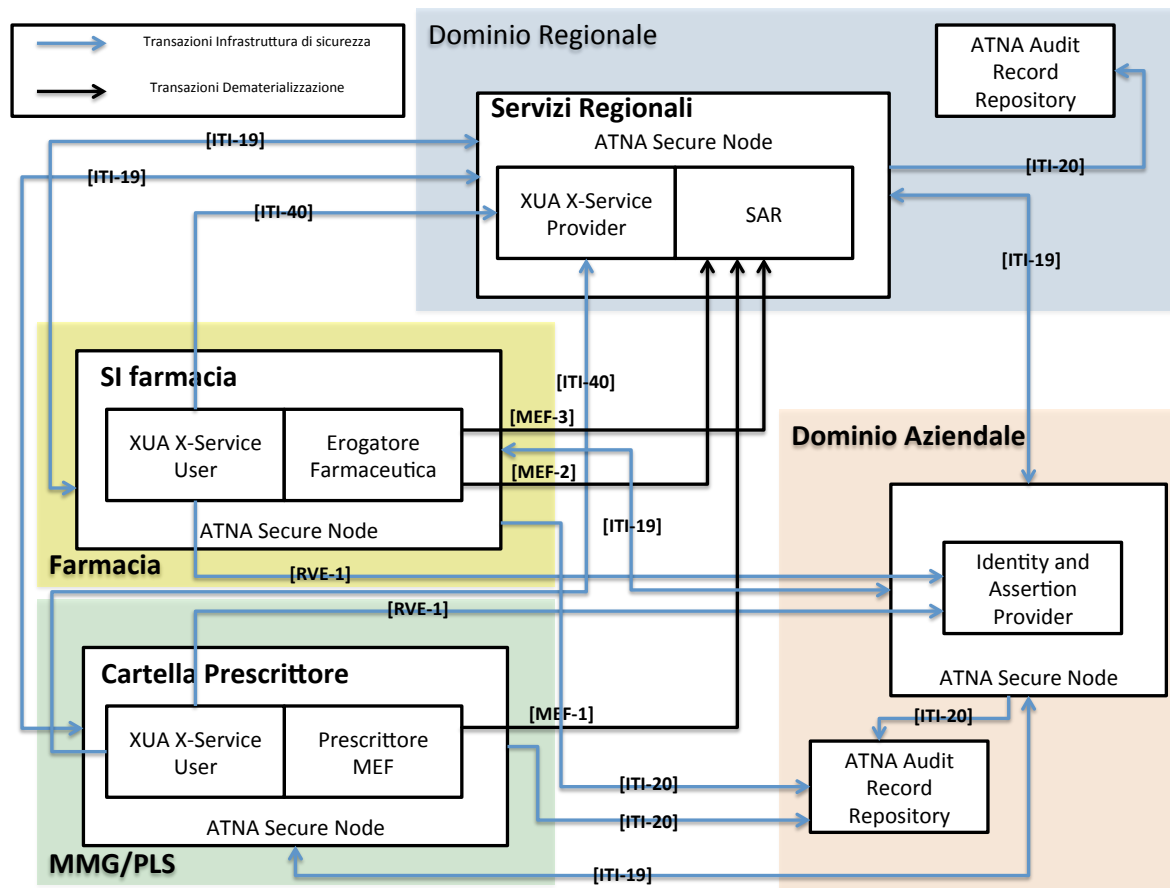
Transazioni Infrastruttura di sicurezza

Transazioni Dematerializzazione

Dominio Regionale

ATNA Audit Record Repository

Servizi Regionali

ATNA Secure Node

XUA X-Service Provider

SAR

[ITI-19]

[ITI-19]

[ITI-40]

[ITI-20]

[ITI-19]

SI farmacia

XUA X-Service User

Erogatore Farmaceutica

ATNA Secure Node

Farmacia

[ITI-40]

[MEF-3]

[MEF-2]

[ITI-19]

Dominio Aziendale

Identity and Assertion Provider

ATNA Secure Node

[RVE-1]

[RVE-1]

Cartella Prescrittore

XUA X-Service User

Prescrittore MEF

ATNA Secure Node

MMG/PLS

[MEF-1]

[ITI-20]

[ITI-20]

[ITI-20]

ATNA Audit Record Repository

[ITI-19]